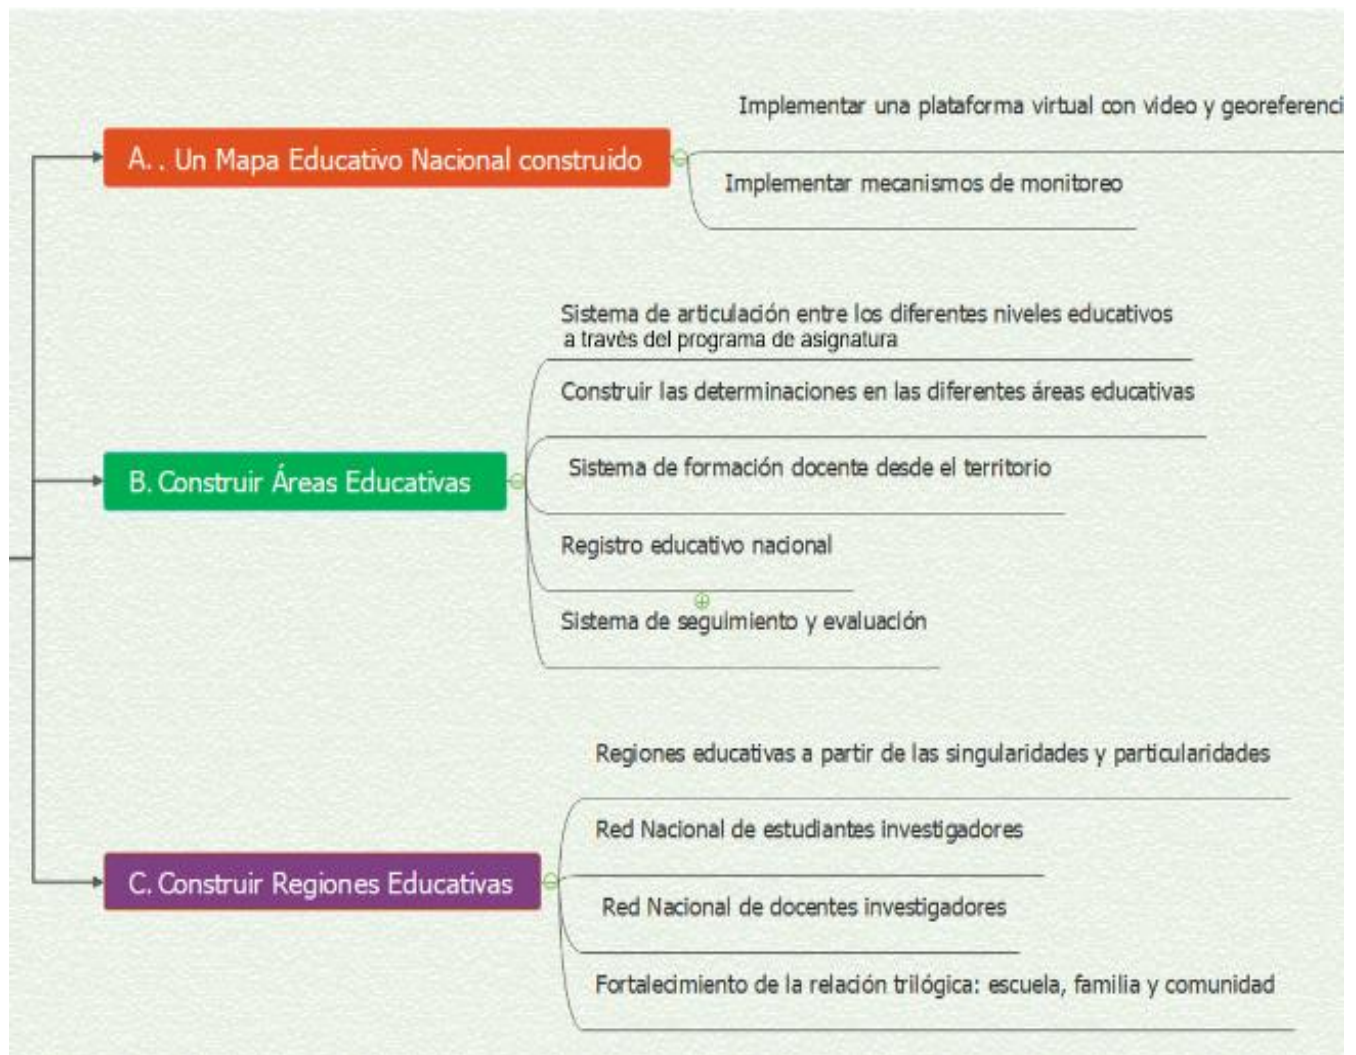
A. . Un Mapa Educativo Nacional construido

Implementar una plataforma virtual con video y georeferenci

Implementar mecanismos de monitoreo

B. Construir Áreas Educativas

Sistema de articulación entre los diferentes niveles educativos a travès del programa de asignatura

Construir las determinaciones en las diferentes áreas educativas

Sistema de formación docente desde el territorio

Registro educativo nacional

Sistema de seguimiento y evaluación

C. Construir Regiones Educativas

Regiones educativas a partir de las singularidades y particularidades

Red Nacional de estudiantes investigadores

Red Nacional de docentes investigadores

Fortalecimiento de la relación trilógica: escuela, familia y comunidad